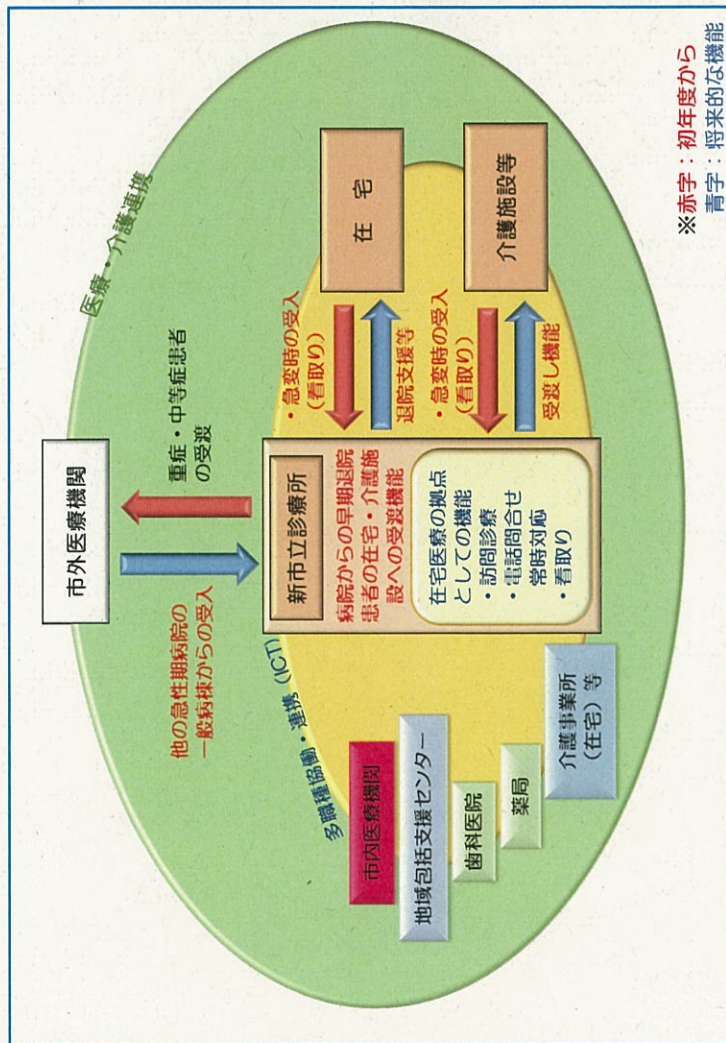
市外医療機関

他の急性期病院の一般病棟からの受入

重症・中等症患者の受渡

医療・介護連携

新市立診療所

病院からの早期退院患者の在宅・介護施設への受渡機能

在宅医療の拠点としての機能
・訪問診療
・電話問合せ常時対応
・看取り

・急変時の受入（看取り）

退院支援等

在宅

・急変時の受入（看取り）

受渡し機能

介護施設等

多職種協働・連携（ICT）

市内医療機関

地域包括支援センター

歯科医院

薬局

介護事業所（在宅）等

※赤字：初年度から
青字：将来的な機能